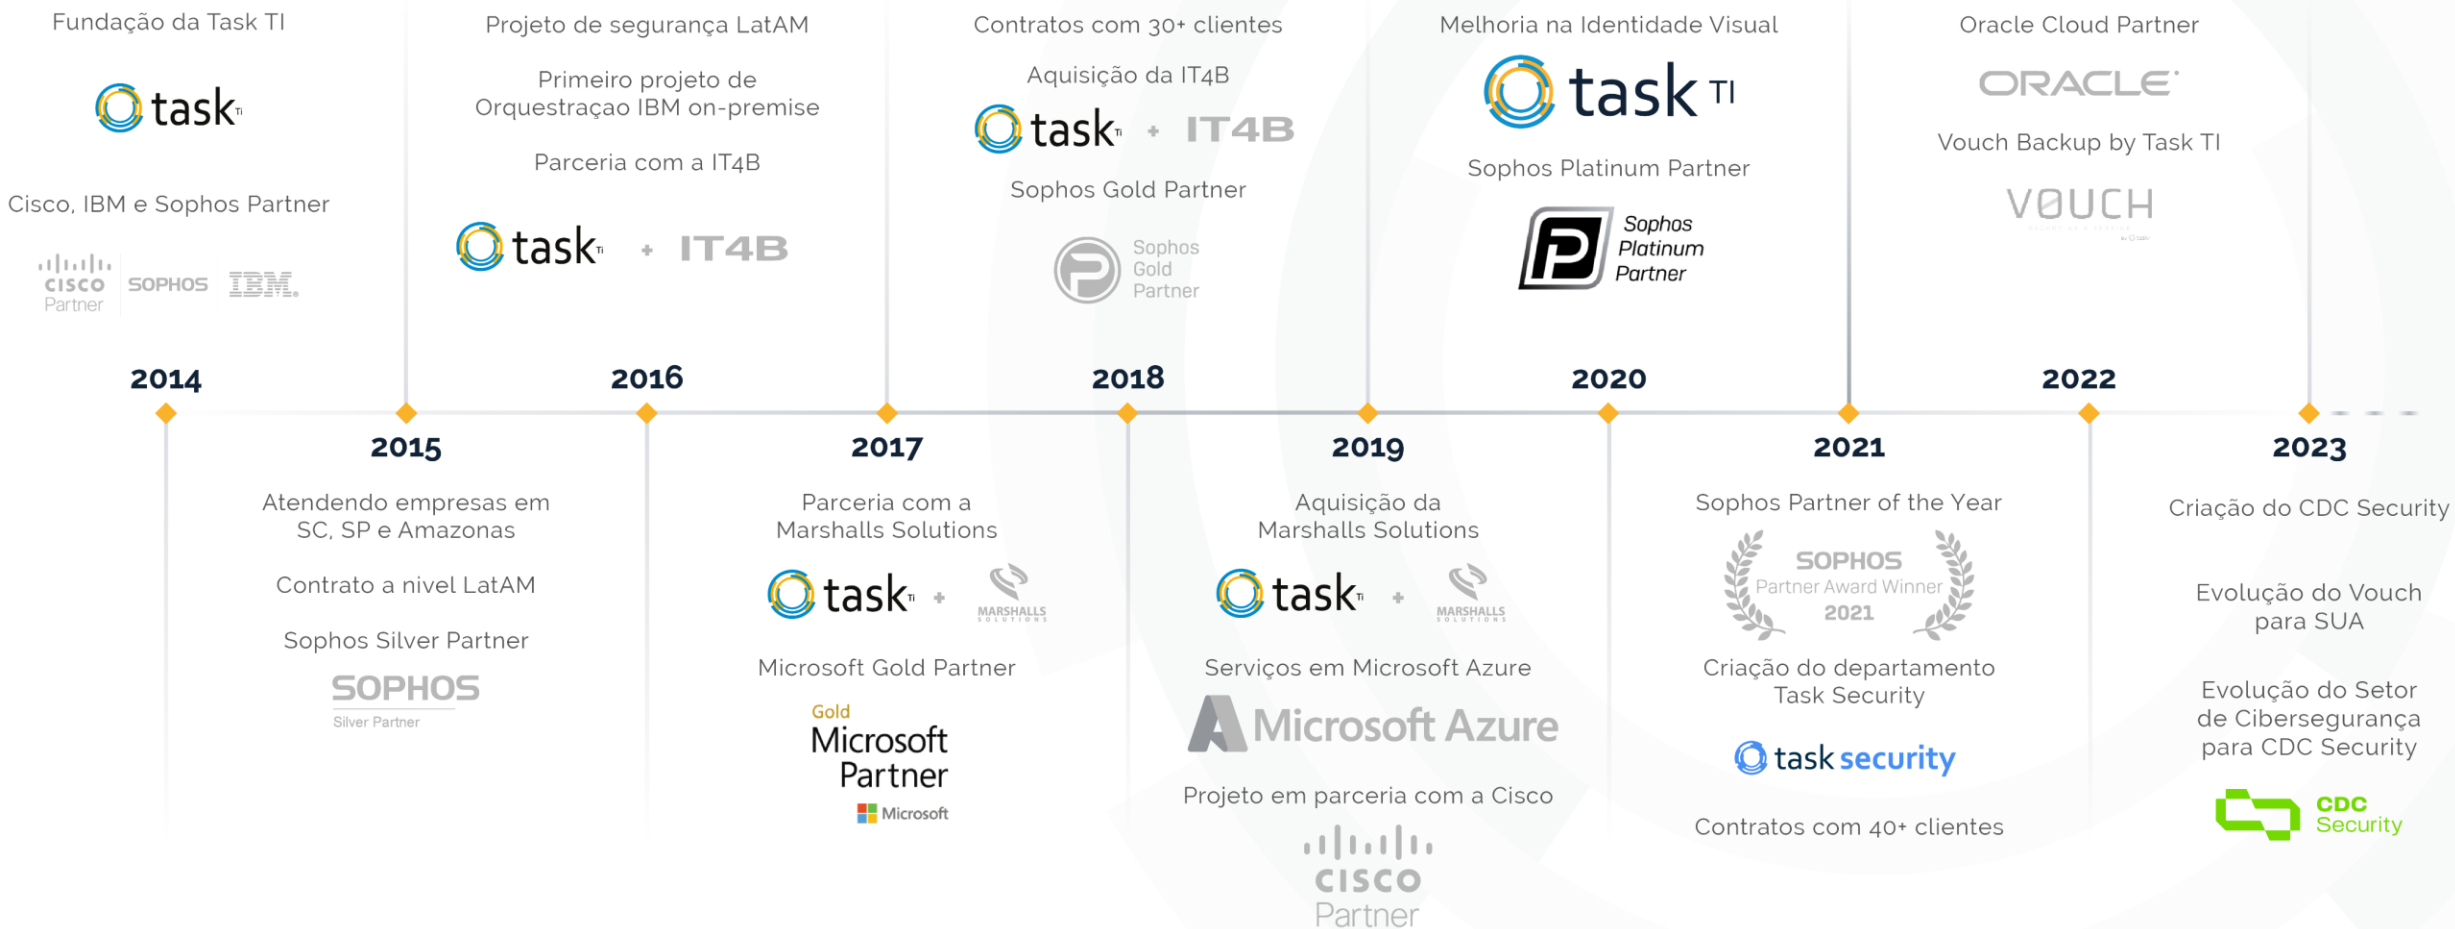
Fundação da Task TI

task TI

Cisco, IBM e Sophos Partner

CISCO Partner SOPHOS IBM

2014

Projeto de segurança LatAM

Primeiro projeto de Orquestraçao IBM on-premise

Parceria com a IT4B

task TI + IT4B

2016

Contratos com 30+ clientes

Aquisição da IT4B

task TI + IT4B

Sophos Gold Partner

Sophos Gold Partner

2018

Melhoria na Identidade Visual

task TI

Sophos Platinum Partner

Sophos Platinum Partner

2020

Oracle Cloud Partner

ORACLE

Vouch Backup by Task TI

VOUCH

2022

2015

Atendendo empresas em SC, SP e Amazonas

Contrato a nivel LatAM

Sophos Silver Partner

SOPHOS Silver Partner

2017

Parceria com a Marshalls Solutions

task TI + MARSHALLS SOLUTIONS

Microsoft Gold Partner

Gold Microsoft Partner Microsoft

2019

Aquisição da Marshalls Solutions

task TI + MARSHALLS SOLUTIONS

Serviços em Microsoft Azure

Microsoft Azure

Projeto em parceria com a Cisco

CISCO Partner

2021

Sophos Partner of the Year

SOPHOS Partner Award Winner 2021

Criação do departamento Task Security

task security

Contratos com 40+ clientes

2023

Criação do CDC Security

Evolução do Vouch para SUA

Evolução do Setor de Cibersegurança para CDC Security

CDC Security